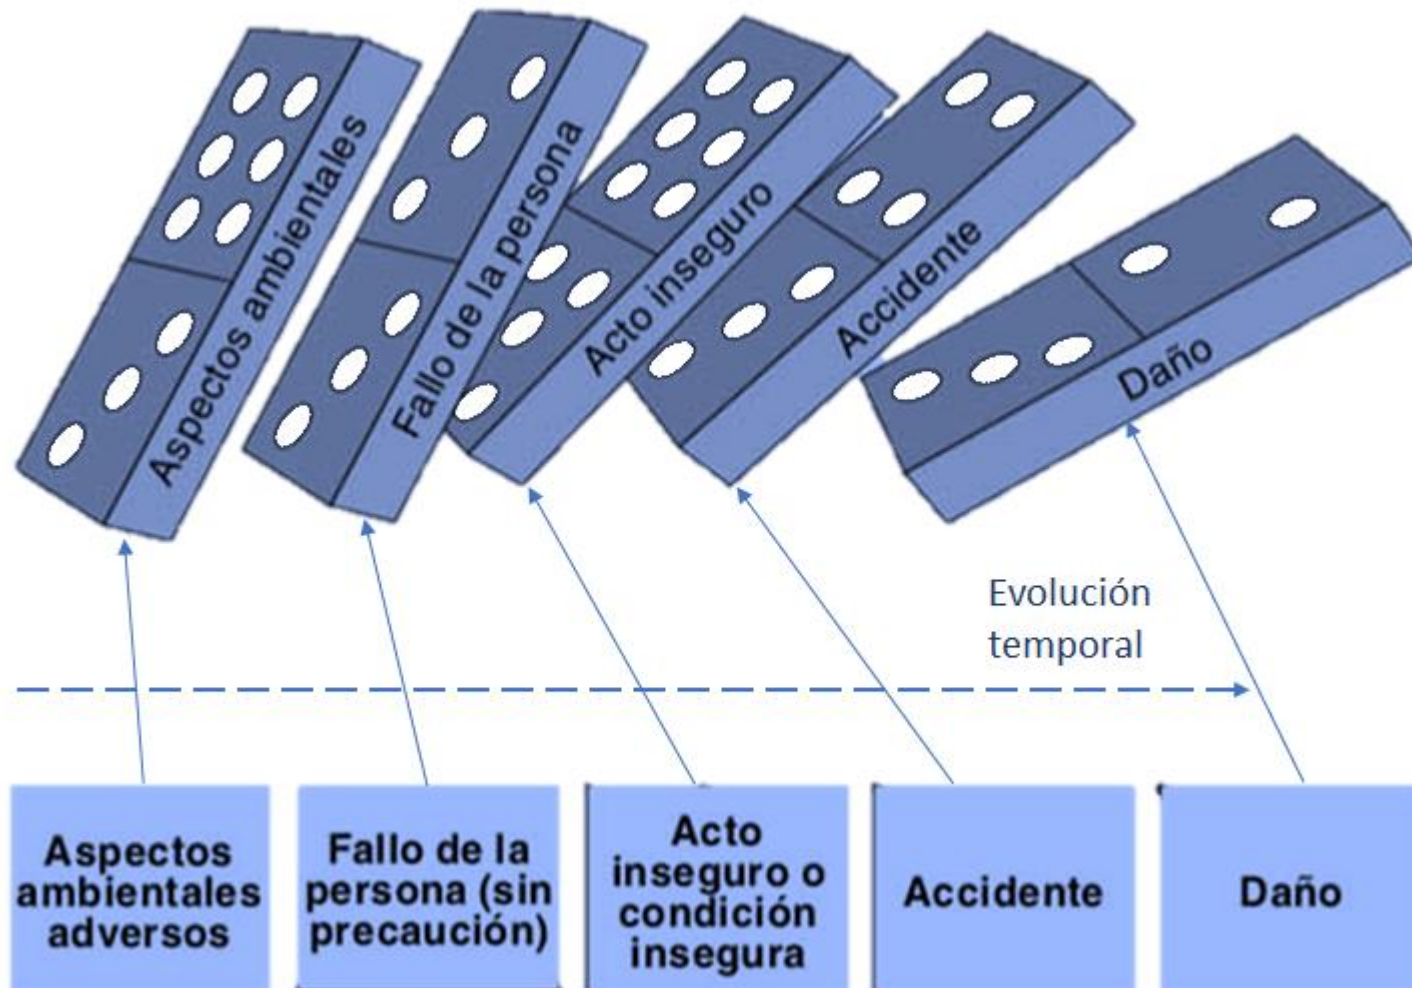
Aspectos ambientales

Fallo de la persona

Acto inseguro

Accidente

Daño

Evolución temporal

Aspectos ambientales adversos

Fallo de la persona (sin precaución)

Acto inseguro o condición insegura

Accidente

Daño